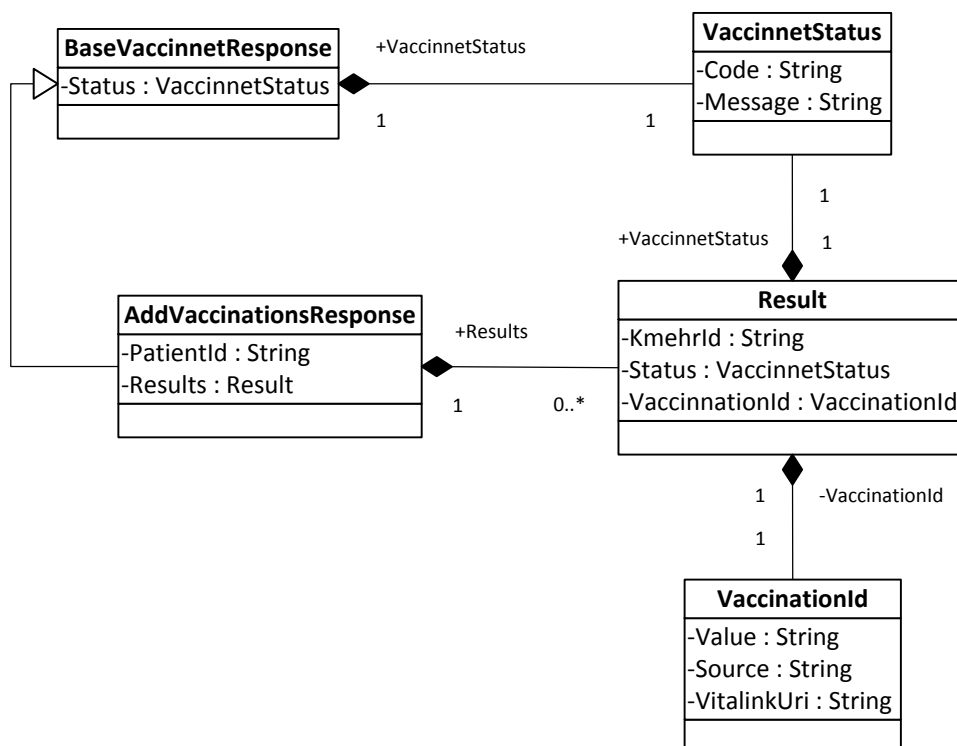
BaseVaccinnetResponse
-Status : VaccinnetStatus

+VaccinnetStatus

1

1

VaccinnetStatus
-Code : String
-Message : String

1

+VaccinnetStatus

1

AddVaccinationsResponse
-PatientId : String
-Results : Result

+Results

1

0..*

Result
-KmehrId : String
-Status : VaccinnetStatus
-VaccinnationId : VaccinationId

1

-VaccinationId

1

VaccinationId
-Value : String
-Source : String
-VitalinkUri : String